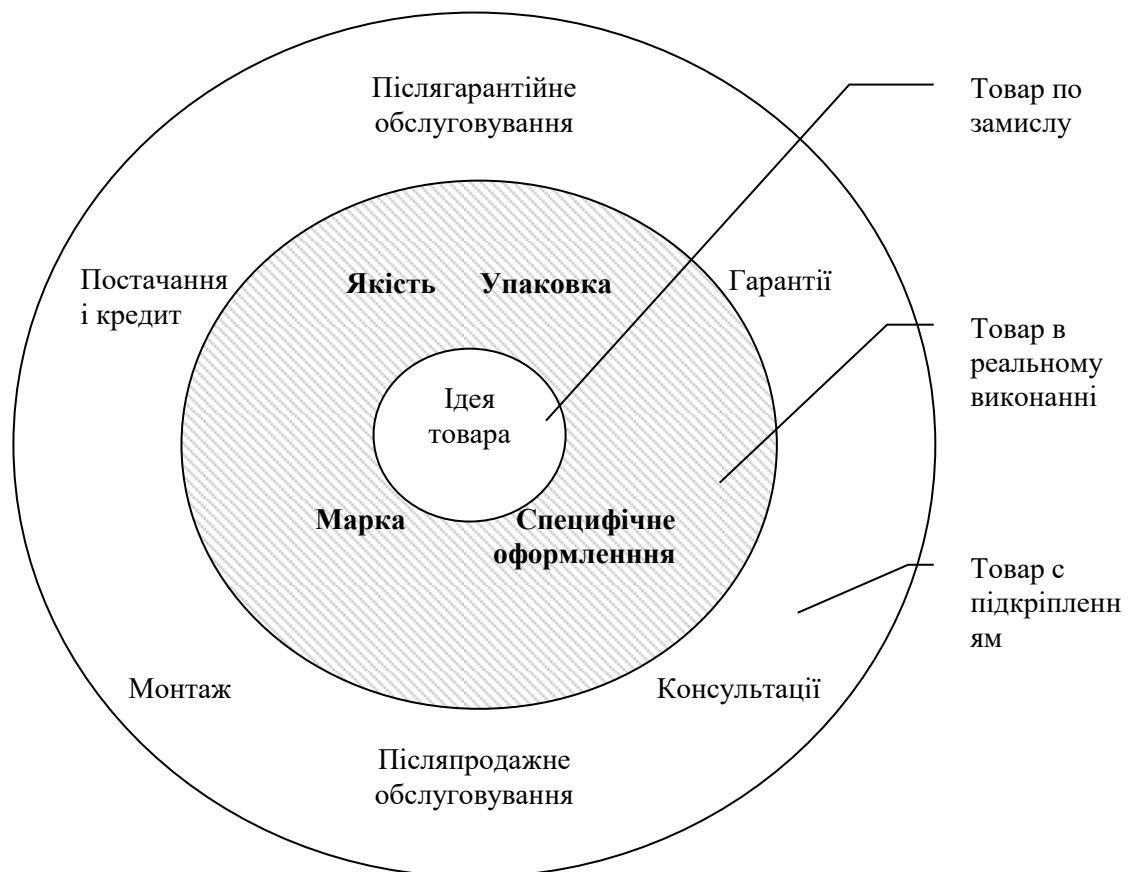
Післягарантійне обслуговування

Товар по замислу

Постачання і кредит

Якість

Упаковка

Гарантії

Товар в реальному виконанні

Ідея товара

Марка

Специфічне оформленння

Товар с підкріпленн ям

Монтаж

Консультації

Післяпродажне обслуговування